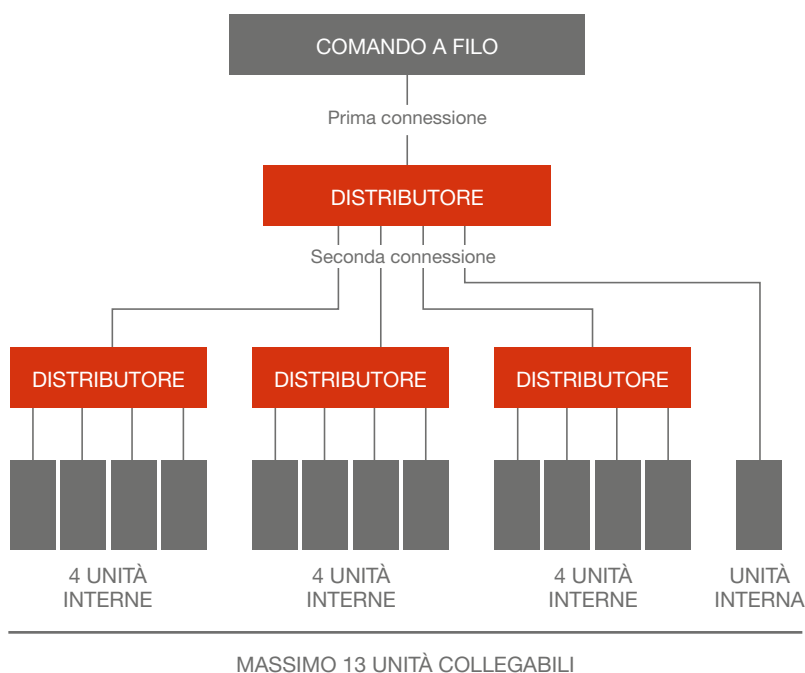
COMANDO A FILO

Prima connessione

DISTRIBUTORE

Seconda connessione

DISTRIBUTORE

DISTRIBUTORE

DISTRIBUTORE

4 UNITÀ INTERNE

4 UNITÀ INTERNE

4 UNITÀ INTERNE

UNITÀ INTERNA

MASSIMO 13 UNITÀ COLLEGABILI